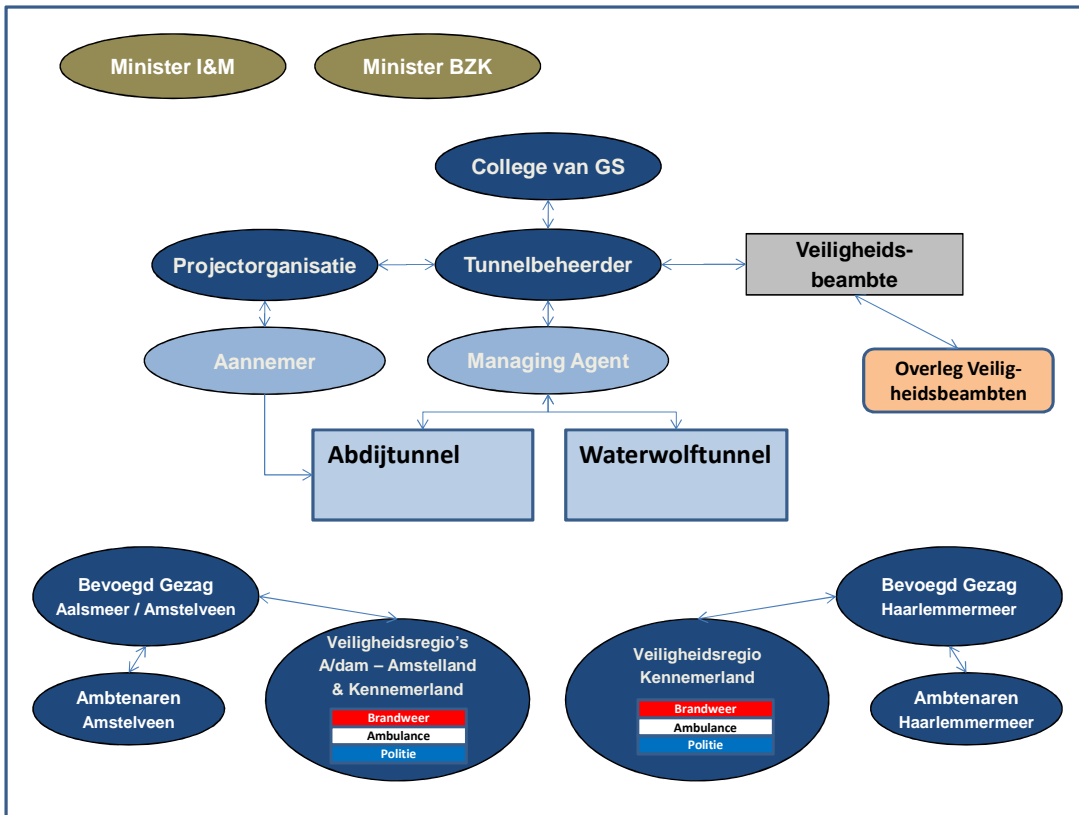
Minister I&M

Minister BZK

College van GS

Projectorganisatie

Tunnelbeheerder

Veiligheids-beambte

Aannemer

Managing Agent

Overleg Veiligheidsbeambten

Abdijtunnel

Waterwolftunnel

Bevoegd Gezag Aalsmeer / Amstelveen

Ambtenaren Amstelveen

Veiligheidsregio's A/dam – Amstelland & Kennemerland

Brandweer
Ambulance
Politie

Veiligheidsregio Kennemerland

Brandweer
Ambulance
Politie

Bevoegd Gezag Haarlemmermeer

Ambtenaren Haarlemmermeer